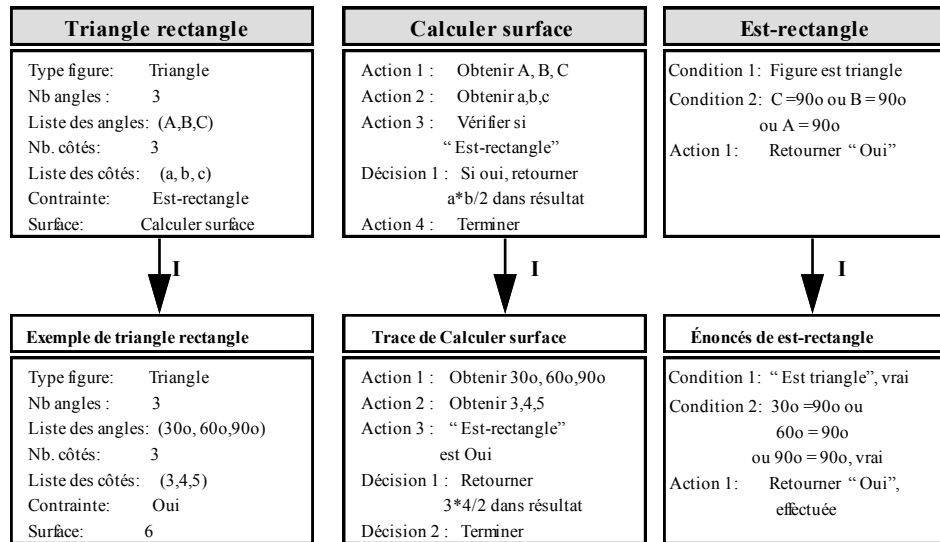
Triangle rectangle

Type figure: Triangle
Nb angles : 3
Liste des angles: (A,B,C)
Nb. côtés: 3
Liste des côtés: (a, b, c)
Contrainte: Est-rectangle
Surface: Calculer surface

Calculer surface

Action 1 : Obtenir A, B, C
Action 2 : Obtenir a,b,c
Action 3 : Vérifier si "Est-rectangle"
Décision 1 : Si oui, retourner a*b/2 dans résultat
Action 4 : Terminer

Est-rectangle

Condition 1: Figure est triangle
Condition 2: C =90o ou B = 90o ou A = 90o
Action 1: Retourner "Oui"

I

I

I

Exemple de triangle rectangle

Type figure: Triangle
Nb angles : 3
Liste des angles: (30o, 60o,90o)
Nb. côtés: 3
Liste des côtés: (3,4,5)
Contrainte: Oui
Surface: 6

Trace de Calculer surface

Action 1 : Obtenir 30o, 60o,90o
Action 2 : Obtenir 3,4,5
Action 3 : "Est-rectangle" est Oui
Décision 1 : Retourner 3*4/2 dans résultat
Décision 2 : Terminer

Énoncés de est-rectangle

Condition 1: "Est triangle", vrai
Condition 2: 30o =90o ou 60o = 90o ou 90o = 90o, vrai
Action 1: Retourner "Oui", effectuée